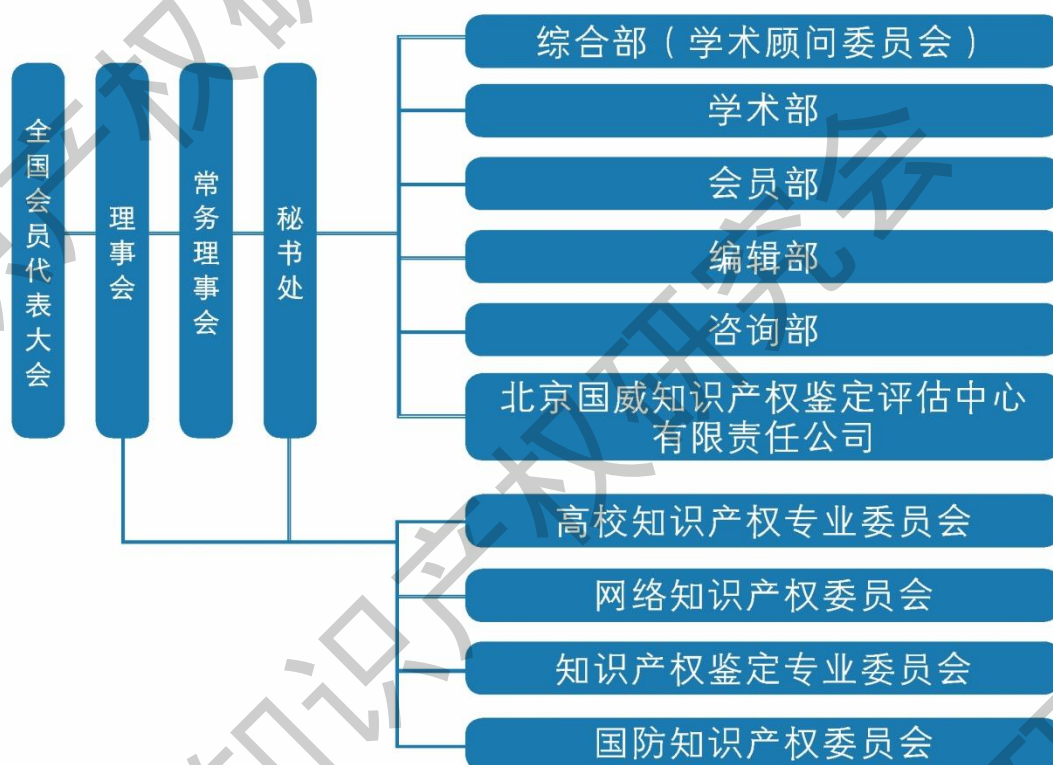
全国会员代表大会

理事会

常务理事会

秘书处

综合部（学术顾问委员会）

学术部

会员部

编辑部

咨询部

北京国威知识产权鉴定评估中心有限责任公司

高校知识产权专业委员会

网络知识产权委员会

知识产权鉴定专业委员会

国防知识产权委员会